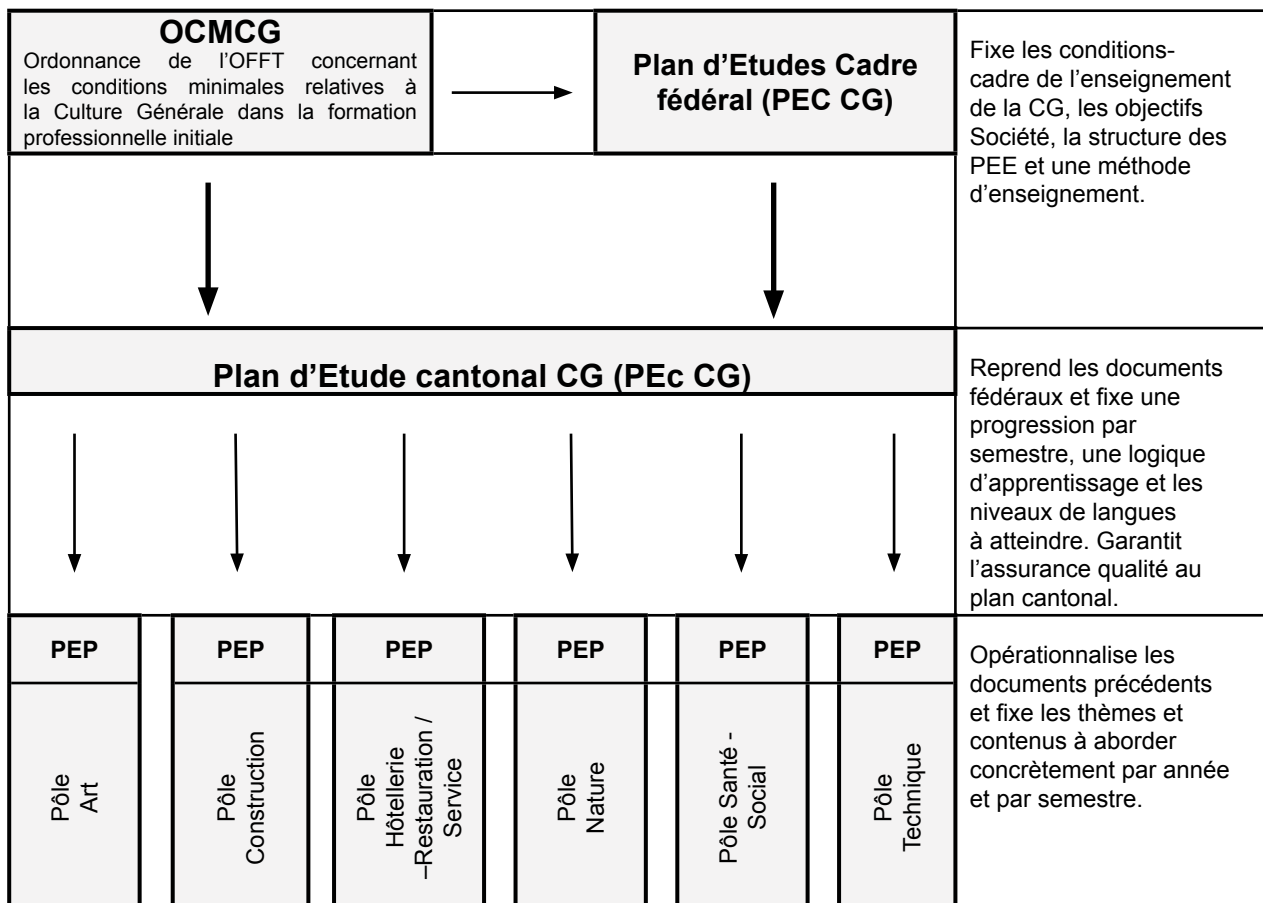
**OCMCG**
Ordonnance de l'OFFT concernant les conditions minimales relatives à la Culture Générale dans la formation professionnelle initiale

**Plan d'Etudes Cadre fédéral (PEC CG)**

Fixe les conditions-cadre de l'enseignement de la CG, les objectifs Société, la structure des PEE et une méthode d'enseignement.

**Plan d'Etude cantonal CG (PEc CG)**

Reprend les documents fédéraux et fixe une progression par semestre, une logique d'apprentissage et les niveaux de langues à atteindre. Garantit l'assurance qualité au plan cantonal.

| PEP | PEP | PEP | PEP | PEP | PEP |
|---|---|---|---|---|---|
| Pôle Art | Pôle Construction | Pôle Hôtellerie –Restauration / Service | Pôle Nature | Pôle Santé - Social | Pôle Technique |

Opérationnalise les documents précédents et fixe les thèmes et contenus à aborder concrètement par année et par semestre.